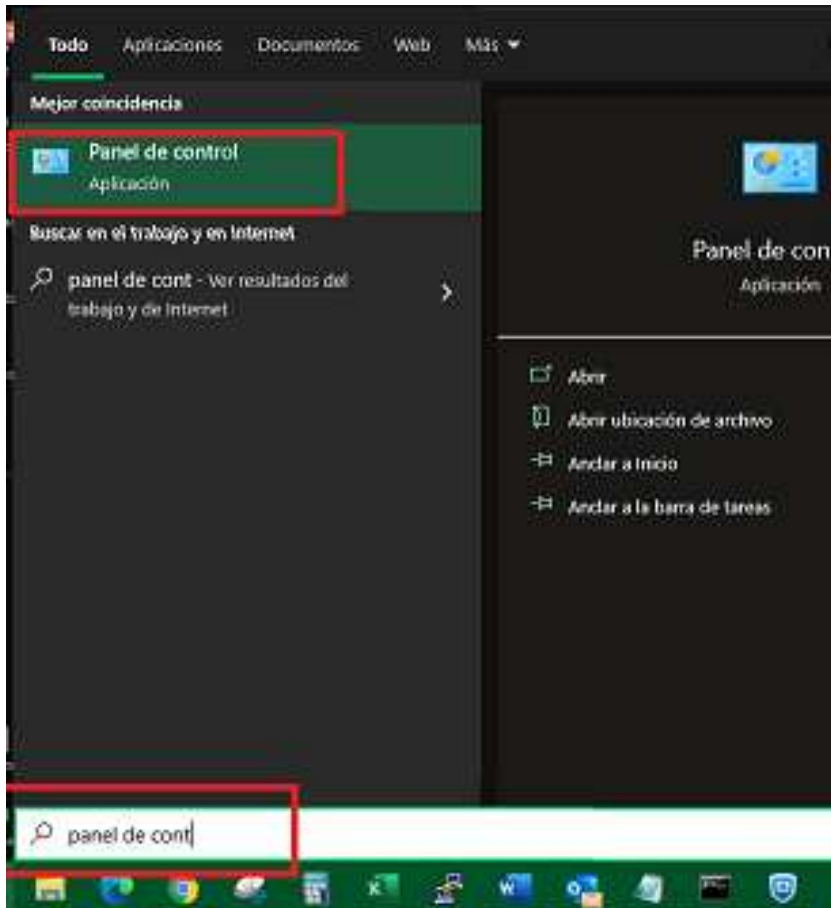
Todo Aplicaciones Documentos Web Más

Mejor coincidencia

Panel de control
Aplicación

Buscar en el trabajo y en Internet

panel de cont - Ver resultados del trabajo y de Internet

Panel de con
Aplicación

Abrir

Abrir ubicación de archivo

Anclar a Inicio

Anclar a la barra de tareas

panel de cont